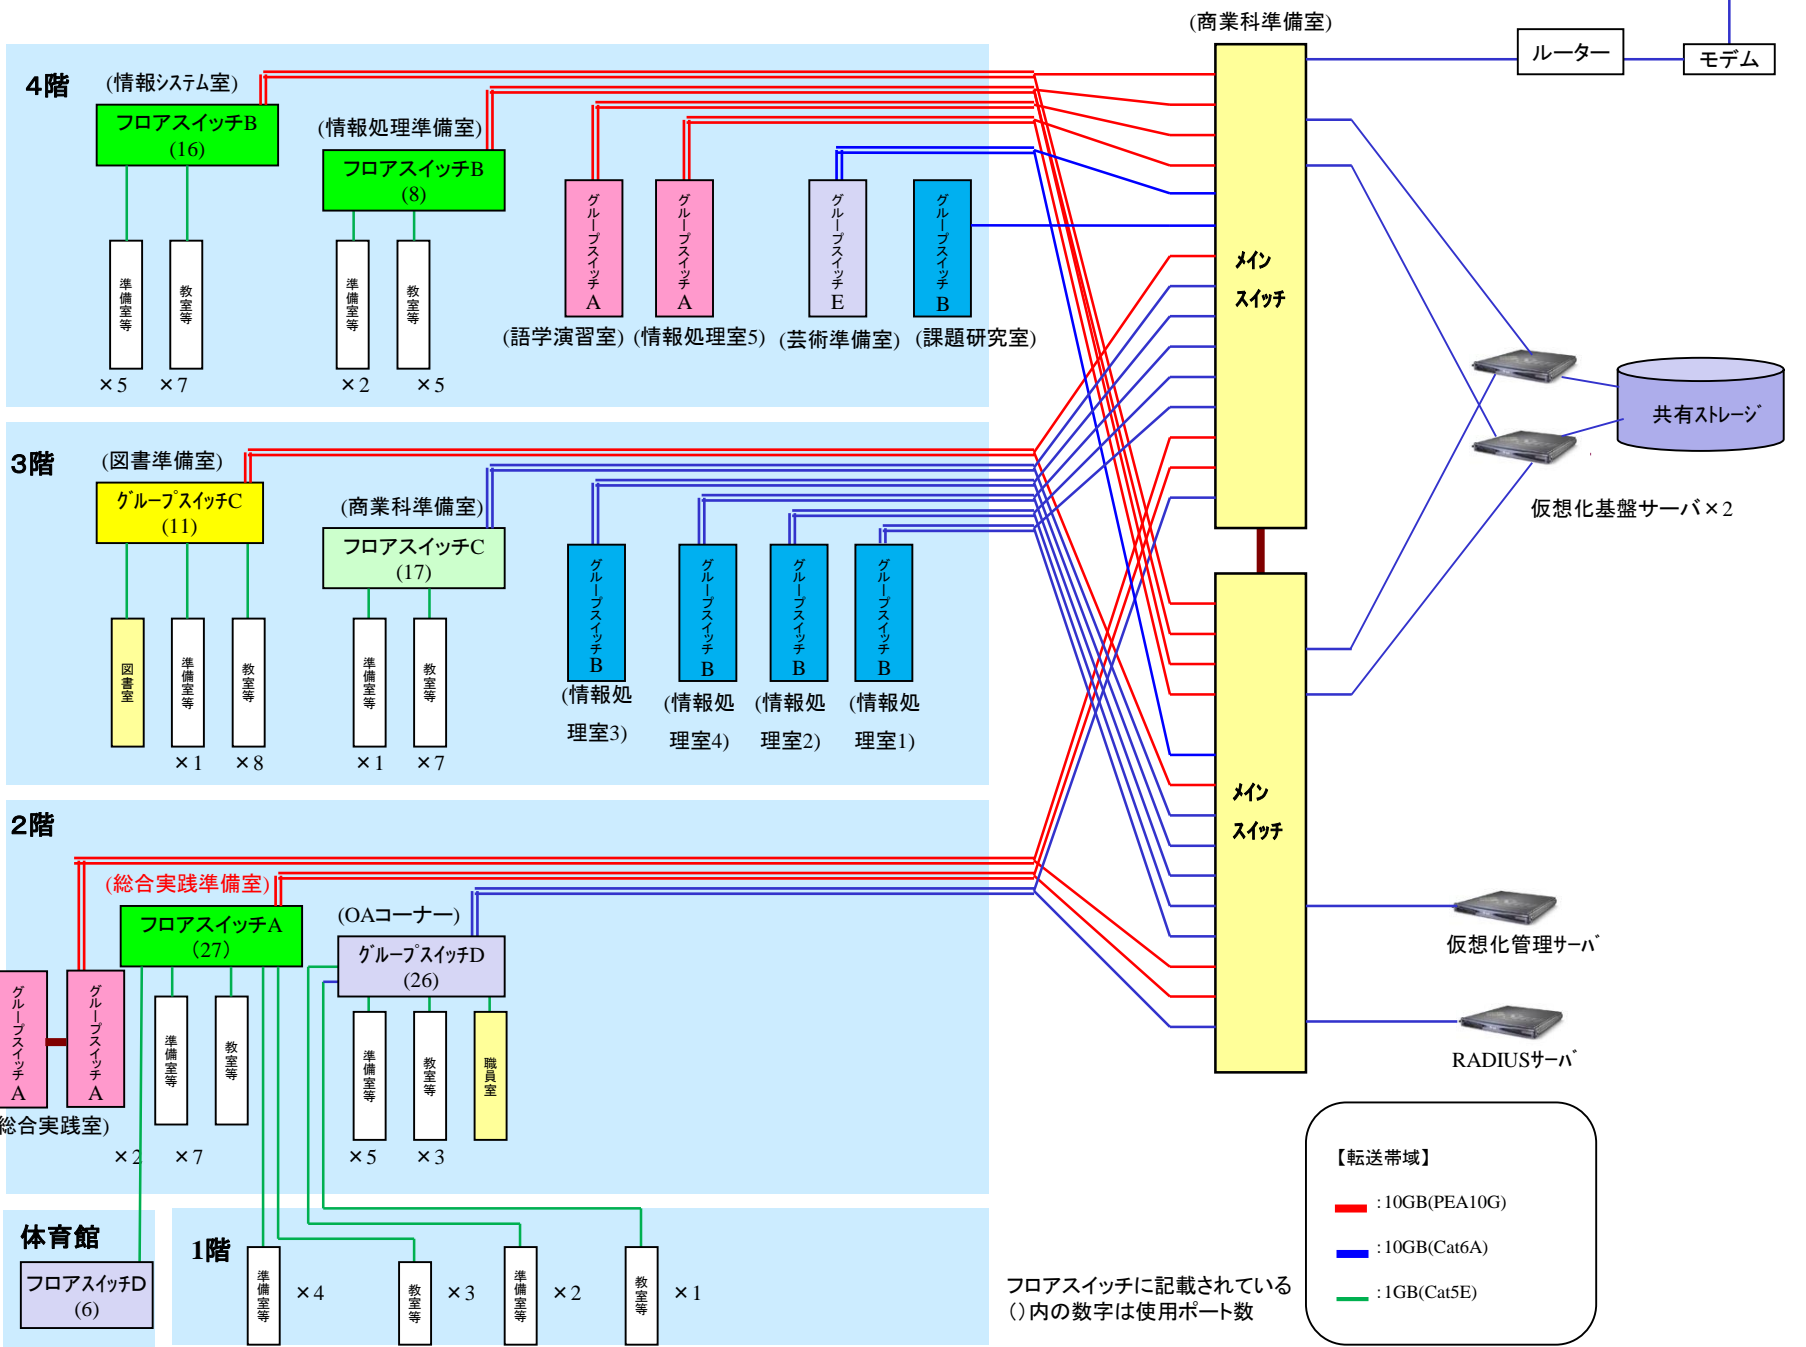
(商業科準備室)

ルーター

モデム

4階

(情報システム室)

フロアスイッチB
(16)

(情報処理準備室)

フロアスイッチB
(8)

準備室等

教室等

準備室等

教室等

×5 ×7

×2 ×5

グループスイッチA

グループスイッチA

グループスイッチE

グループスイッチB

(語学演習室) (情報処理室5) (芸術準備室) (課題研究室)

メイン
スイッチ

共有ストレージ

仮想化基盤サーバ×2

3階

(図書準備室)

グループスイッチC
(11)

(商業科準備室)

フロアスイッチC
(17)

図書室

準備室等

教室等

準備室等

教室等

×1 ×8

×1 ×7

グループスイッチB

グループスイッチB

グループスイッチB

グループスイッチB

(情報処理室3)

(情報処理室4)

(情報処理室2)

(情報処理室1)

メイン
スイッチ

2階

(総合実践準備室)

フロアスイッチA
(27)

(OAコーナー)

グループスイッチD
(26)

グループスイッチA

グループスイッチA

総合実践室)

準備室等

教室等

準備室等

教室等

職員室

×2 ×7

×5 ×3

仮想化管理サーバ

RADIUSサーバ

【転送帯域】

: 10GB(PEA10G)

: 10GB(Cat6A)

: 1GB(Cat5E)

体育館

フロアスイッチD
(6)

1階

準備室等 ×4

教室等 ×3

準備室等 ×2

教室等 ×1

フロアスイッチに記載されている
()内の数字は使用ポート数